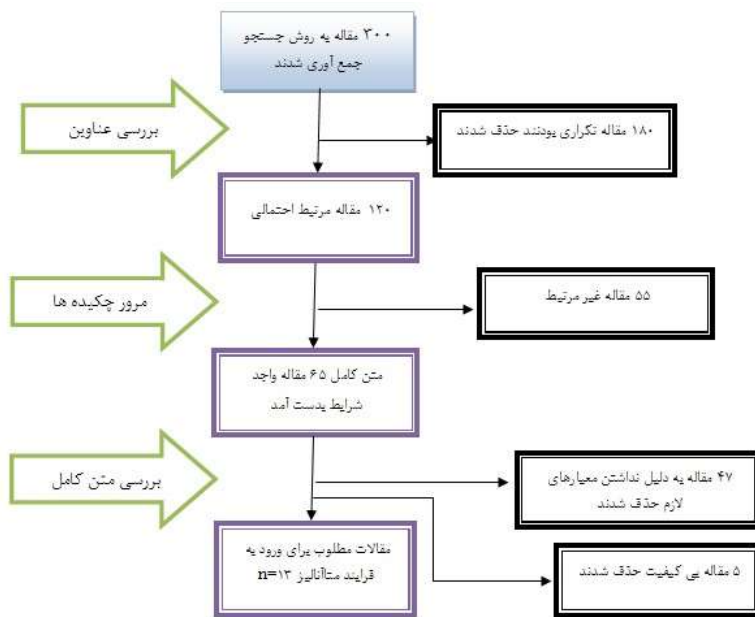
۳۰۰ مقاله یه روش جستجو جمع آوری شدند

بررسی عناوین

۱۸۰ مقاله تکراری یودند حذف شدند

۱۲۰ مقاله مرتبط احتمالی

مرور چکیده ها

۵۵ مقاله غیر مرتبط

متن کامل ۶۵ مقاله واجد شرایط یدست آمد

بررسی متن کامل

۴۷ مقاله یه دلیل نداشتن معیارهای لازم حذف شدند

مقالات مطلوب یرای ورود یه فرایند متاآنالیز n=۱۳

۵ مقاله بی کیفیت حذف شدند